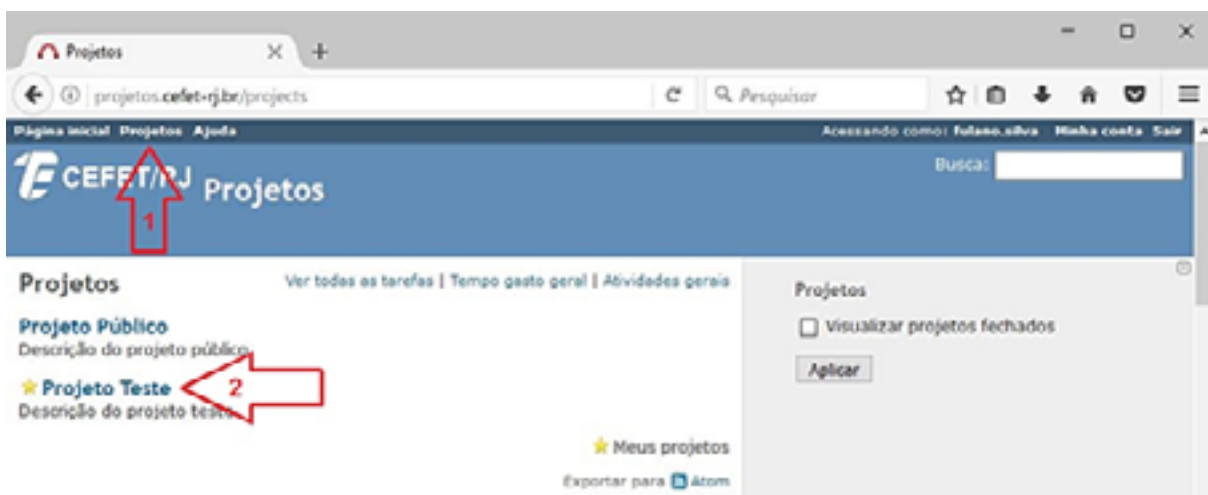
Projetos

projetos.cefet-rj.br/projects

Pesquisar

Página inicial Projetos Ajuda

Acessando como: fulano.silva Minha conta Sair

CEFET/RJ Projetos

Busca:

1

Projetos

Ver todas as tarefas | Tempo gasto geral | Atividades gerais

Projeto Público
Descrição do projeto público

Projeto Teste
Descrição do projeto teste

2

Meus projetos

Exportar para Atom

Projetos

Visualizar projetos fechados

Aplicar